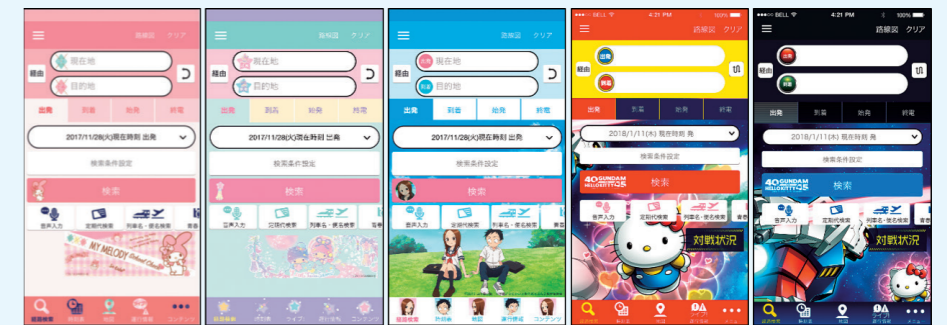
路線図 クリア
経由
現在地
目的地
出発 到着 始発 終電
2017/11/28(火)現在時刻 出発
検索条件設定
検索
音声入力 定期代検索 列車名・便名検索
MY MELODY
経路検索 時刻表 地図 運行情報

路線図 クリア
経由
現在地
目的地
出発 到着 始発 終電
2017/11/28(火)現在時刻 出発
検索条件設定
検索
音声入力 定期代検索 列車名・便名検索
経路検索 時刻表 ライブ 運行情報 コンテンツ

路線図 クリア
経由
出発 現在地
到着 目的地
出発 到着 始発 終電
2017/11/28(火)現在時刻 出発
検索条件設定
検索
音声入力 定期代検索 列車名・便名検索
経路検索 時刻表 地図 運行情報 コンテンツ

BELL 4:21 PM 100%
路線図 クリア
経由
出発
到着
出発 到着 始発 終電
2018/1/11(木) 現在時刻 発
検索条件設定
40 GUNDAM HELLO KITTY 45
検索
音声入力 定期代検索 列車名・便名検索 乗換
対戦状況
経路検索 時刻表 地図 運行情報 メニュー

BELL 4:21 PM 100%
路線図 クリア
経由
出発
到着
出発 到着 始発 終電
2018/1/11(木) 現在時刻 発
検索条件設定
40 GUNDAM HELLO KITTY 45
検索
音声入力 定期代検索 列車名・便名検索 乗換
対戦状況
経路検索 時刻表 地図 運行情報 メニュー